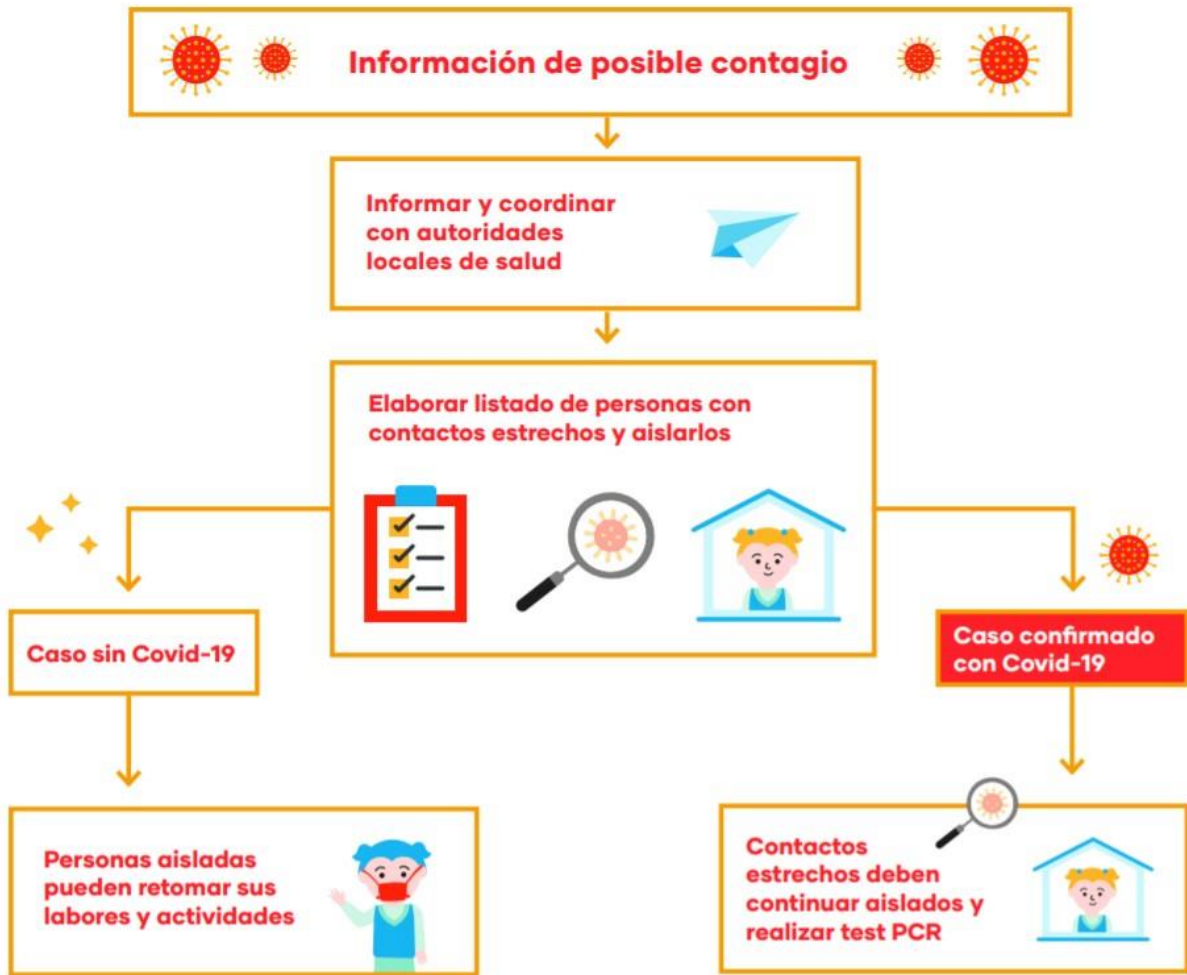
Información de posible contagio

Informar y coordinar con autoridades locales de salud

Elaborar listado de personas con contactos estrechos y aislarlos

Caso sin Covid-19

Caso confirmado con Covid-19

Personas aisladas pueden retomar sus labores y actividades

Contactos estrechos deben continuar aislados y realizar test PCR